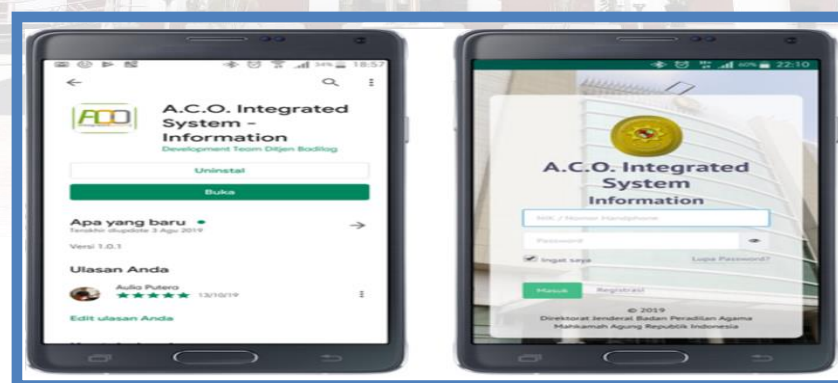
18:57

ACO

A.C.O. Integrated System - Information

Development Team Ditjen Badilag

Uninstal

Buka

Apa yang baru •

Terakhir diupdate 3 Agu 2019

Versi 1.0.1

Ulasan Anda

Aulia Putera

★★★★★ 13/10/19

Edit ulasan Anda

60% 22:10

A.C.O. Integrated System Information

NIK / Nomor Handphone

Password

Ingat saya

Lupa Password?

Masuk

Registrasi

© 2019

Direktorat Jenderal Badan Peradilan Agama

Mahkamah Agung Republik Indonesia